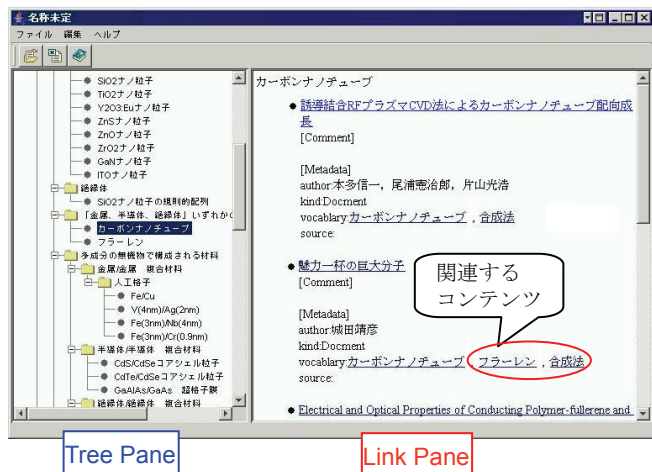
名称未定

ファイル　編集　ヘルプ

SiO2ナノ粒子
TiO2ナノ粒子
Y2O3:Euナノ粒子
ZnSナノ粒子
ZnOナノ粒子
ZrO2ナノ粒子
GaNナノ粒子
ITOナノ粒子
絶縁体
SiO2ナノ粒子の規則的配列
「金属、半導体、絶縁体」いずれか
カーボンナノチューブ
フラーレン
多成分の無機物で構成される材料
金属/金属　複合材料
人工格子
Fe/Cu
V(4nm)/Ag(2nm)
Fe(3nm)/Nb(4nm)
Fe(3nm)/Cr(0.9nm)
半導体/半導体　複合材料
CdS/CdSeコアシェル粒子
CdTe/CdSeコアシェル粒子
GaAlAs/GaAs　超格子膜
絶縁体/絶縁体　複合材料

カーボンナノチューブ

● 誘導結合RFプラズマCVD法によるカーボンナノチューブ配向成長
[Comment]

[Metadata]
author:本多信一，尾浦憲治郎，片山光浩
kind:Docment
vocablary:カーボンナノチューブ，合成法
source:

● 魅力一杯の巨大分子
[Comment]

[Metadata]
author:城田靖彦
kind:Docment
vocablary:カーボンナノチューブ，フラーレン，合成法
source:

● Electrical and Optical Properties of Conducting Polymer-fullerene and

関連する
コンテンツ

Tree Pane

Link Pane